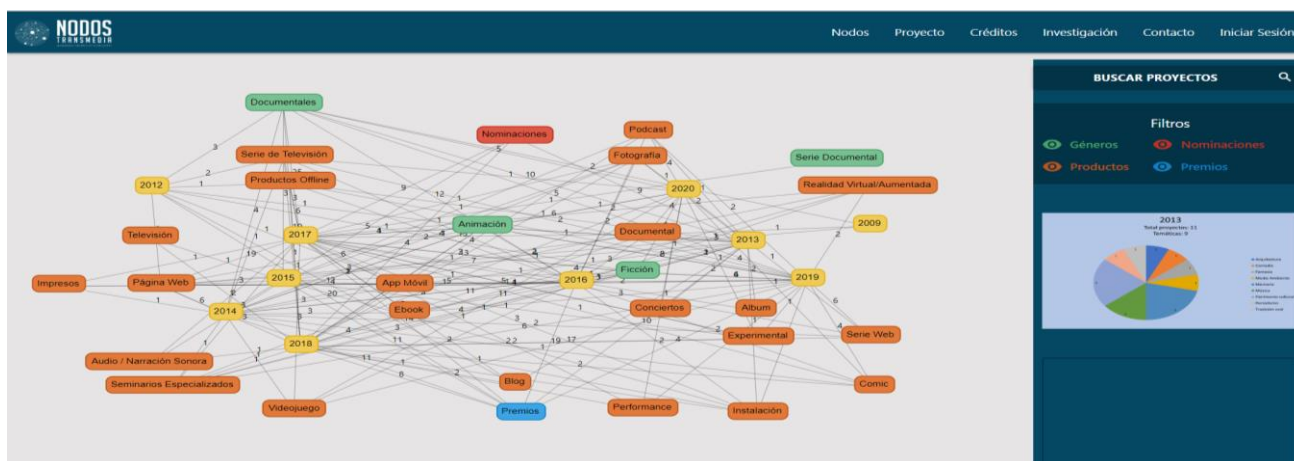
NODOS TRANSMEDIA

Nodos Proyecto Créditos Investigación Contacto Iniciar Sesión

Documentales
Nominaciones
Podcast
Serie de Televisión
Fotografía
Serie Documental
Productos Offline
2012
2020
Realidad Virtual/Aumentada
Animación
2009
Televisión
2017
Documental
2013
Ficción
Impresos
Página Web
2015
App Móvil
2016
2019
2014
Ebook
Conciertos
Album
Serie Web
2018
Experimental
Audio / Narración Sonora
Seminarios Especializados
Blog
Comic
Videojuego
Premios
Performance
Instalación

BUSCAR PROYECTOS

Filtros
Géneros
Nominaciones
Productos
Premios

2013
Total proyectos: 11
Temáticas: 9